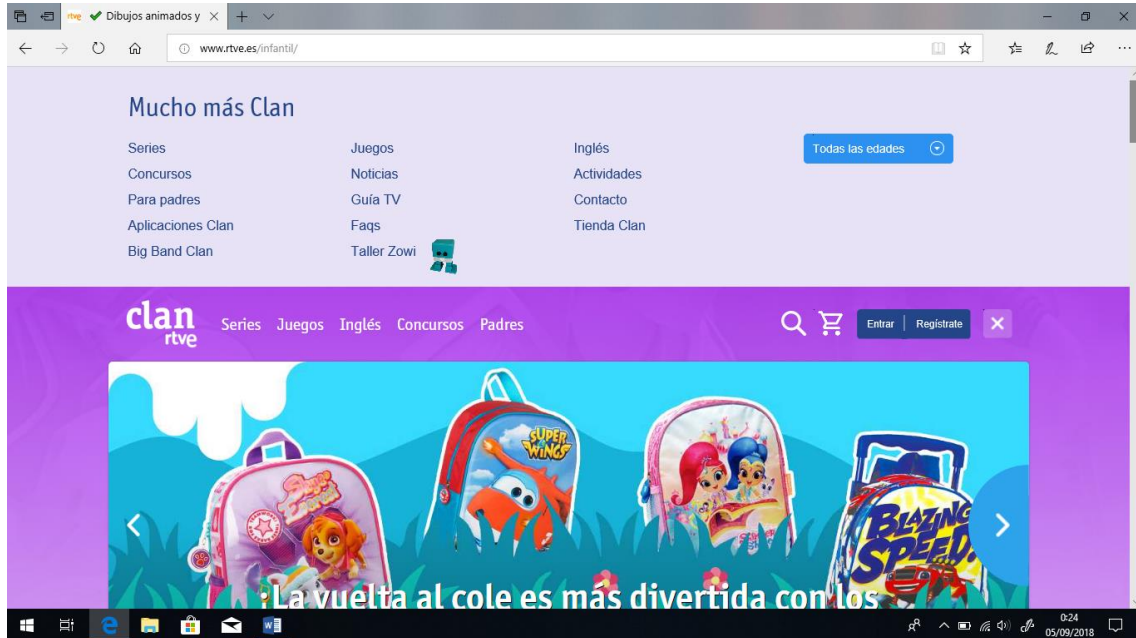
rtve Dibujos animados y ×

www.rtve.es/infantil/

Mucho más Clan

Series
Concursos
Para padres
Aplicaciones Clan
Big Band Clan

Juegos
Noticias
Guía TV
Faqs
Taller Zowi

Inglés
Actividades
Contacto
Tienda Clan

Todas las edades

clan rtve Series Juegos Inglés Concursos Padres

Entrar | Regístrate

SUPER WINGS

BLAZING SPEED

¡La vuelta al cole es más divertida con los

0:24
05/09/2018